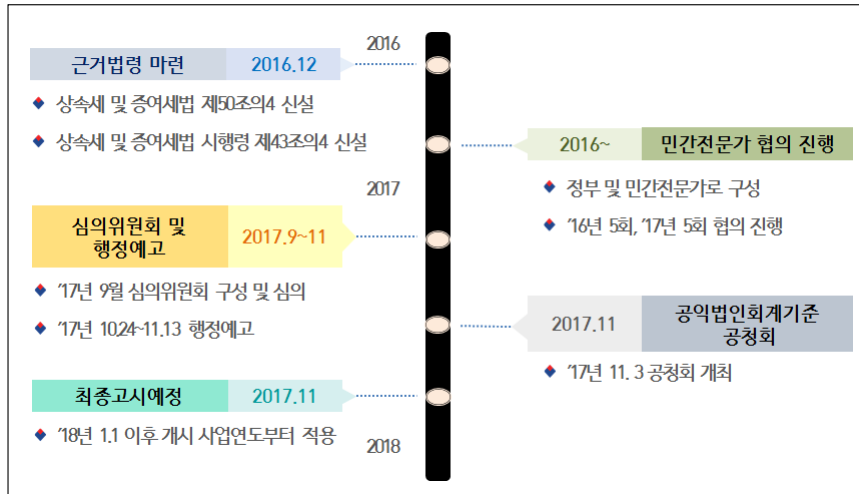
2016

근거법령 마련 2016.12

상속세 및 증여세법 제50조의4 신설

상속세 및 증여세법 시행령 제43조의4 신설

2016~ 민간전문가 협의 진행

정부 및 민간전문가로 구성

'16년 5회, '17년 5회 협의 진행

2017

심의위원회 및 행정예고 2017.9~11

'17년 9월 심의위원회 구성 및 심의

'17년 10.24~11.13 행정예고

2017.11 공익법인회계기준 공청회

'17년 11. 3 공청회 개최

최종고시예정 2017.11

'18년 1.1 이후 개시 사업연도부터 적용

2018